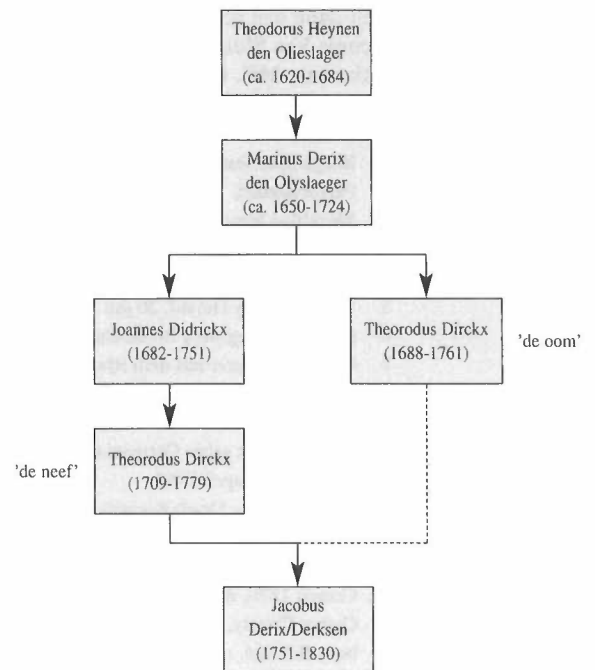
Theodorus Heynen den Olieslager (ca. 1620-1684)

Marinus Derix den Olyslaeger (ca. 1650-1724)

Joannes Didrickx (1682-1751)

Theorodus Dirckx (1688-1761)

'de oom'

'de neef'

Theorodus Dirckx (1709-1779)

Jacobus Derix/Derksen (1751-1830)